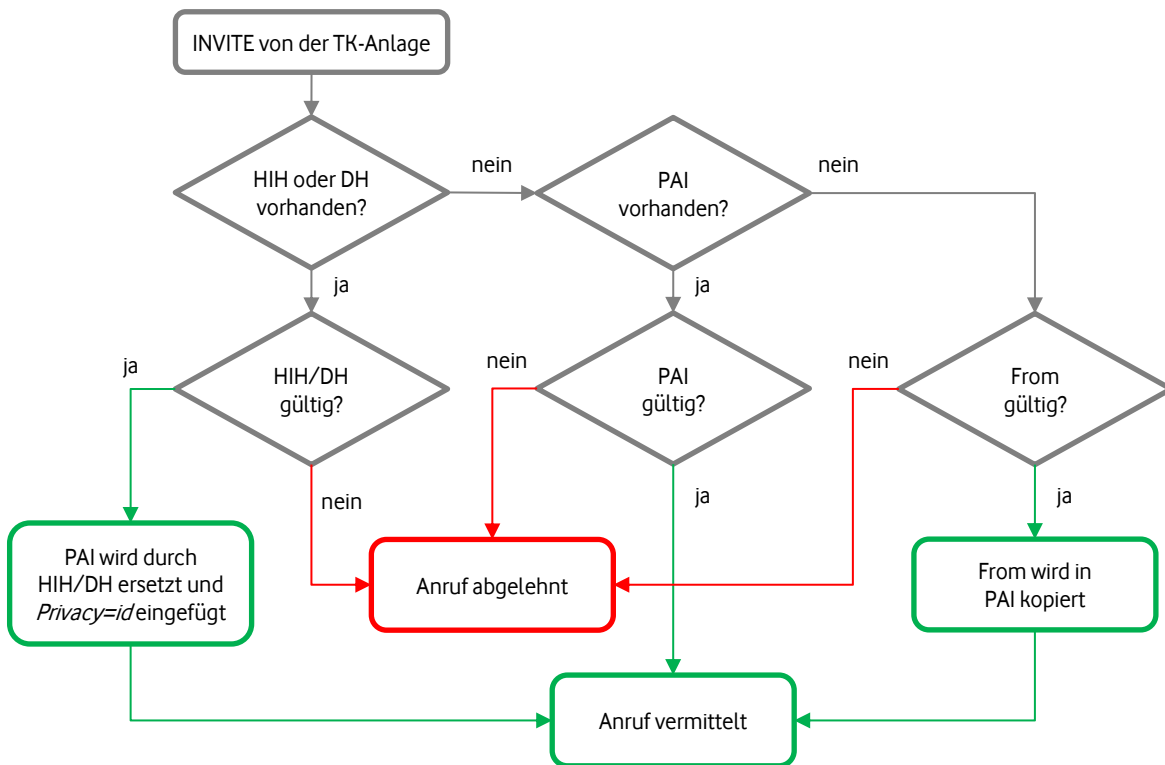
INVITE von der TK-Anlage

HIH oder DH vorhanden?

nein

PAI vorhanden?

nein

ja

ja

ja

HIH/DH gültig?

nein

PAI gültig?

nein

From gültig?

nein

ja

ja

PAI wird durch HIH/DH ersetzt und *Privacy=id* eingefügt

Anruf abgelehnt

From wird in PAI kopiert

Anruf vermittelt